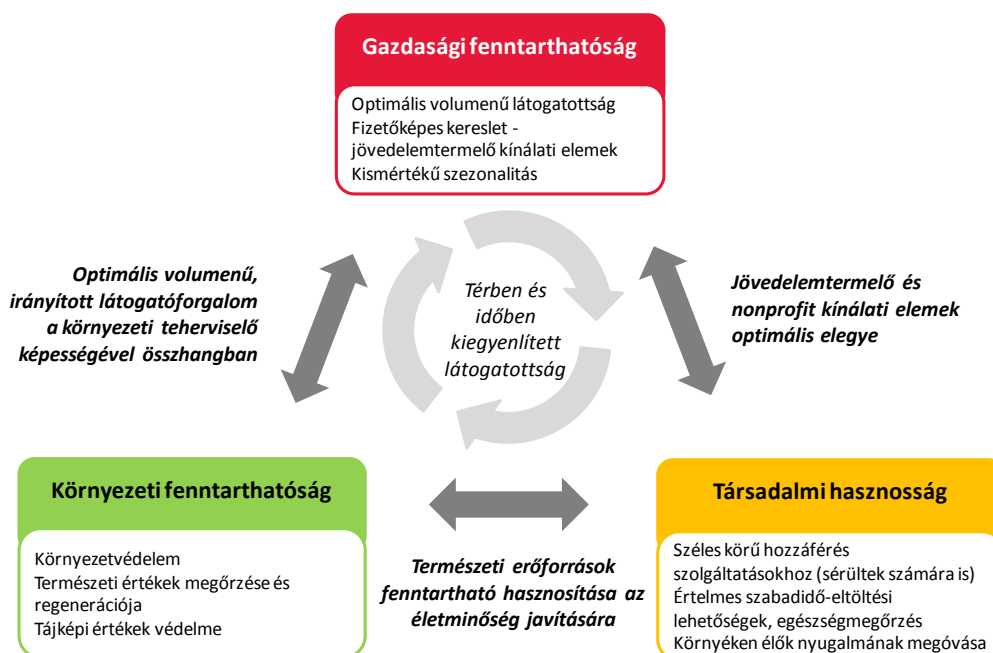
Gazdasági fenntarthatóság

Optimális volumenű látogatottság
Fizetőképes kereslet - jövedelemtermelő kínálati elemek
Kismértékű szezonalitás

Optimális volumenű, irányított látogatóforgalom a környezeti teherviselő képességével összhangban

Térben és időben kiegyenlített látogatottság

Jövedelemtermelő és nonprofit kínálati elemek optimális elegye

Környezeti fenntarthatóság

Környezetvédelem
Természeti értékek megőrzése és regenerációja
Tájképi értékek védelme

Természeti erőforrások fenntartható hasznosítása az életminőség javítására

Társadalmi hasznosság

Széles körű hozzáférés szolgáltatásokhoz (sérültek számára is)
Értelmes szabadidő-eltöltési lehetőségek, egészségmegőrzés
Környéken élők nyugalmának megóvása